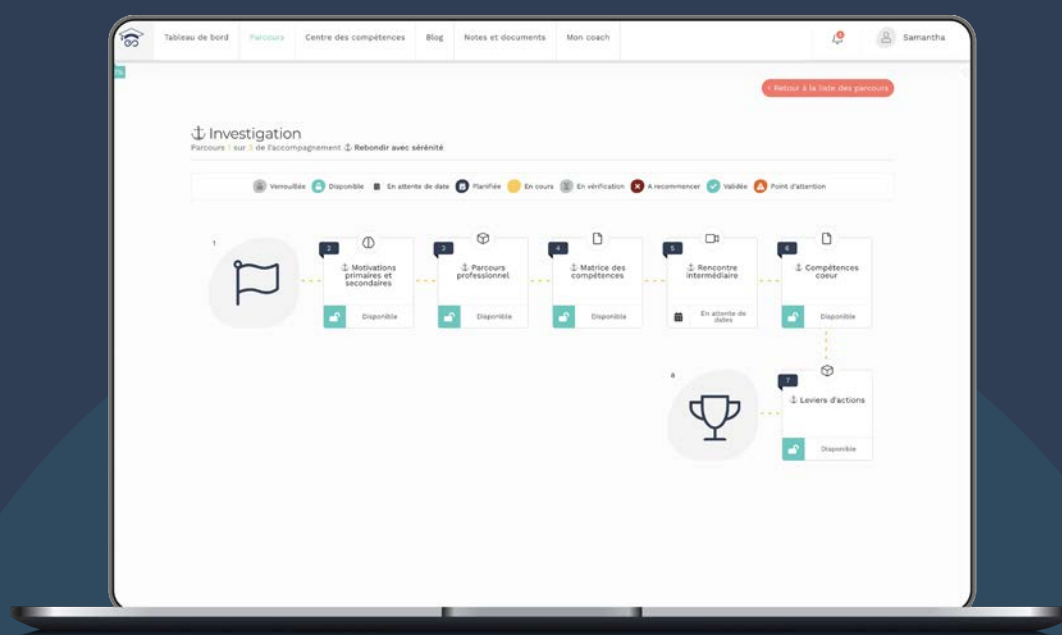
Tableau de bord Parcours Centre des compétences Blog Notes et documents Mon coach

Samantha

< Retour à la liste des parcours

⚓ Investigation

Parcours 1 sur 3 de l'accompagnement ⚓ Rebondir avec sérénité

Verrouillée Disponible En attente de date Planifiée En cours En vérification A recommencer Validée Point d'attention

1

2 ⚓ Motivations primaires et secondaires Disponible

3 ⚓ Parcours professionnel Disponible

4 ⚓ Matrice des compétences Disponible

5 ⚓ Rencontre intermédiaire En attente de dates

6 ⚓ Compétences coeur Disponible

7 ⚓ Leviers d'actions Disponible

8